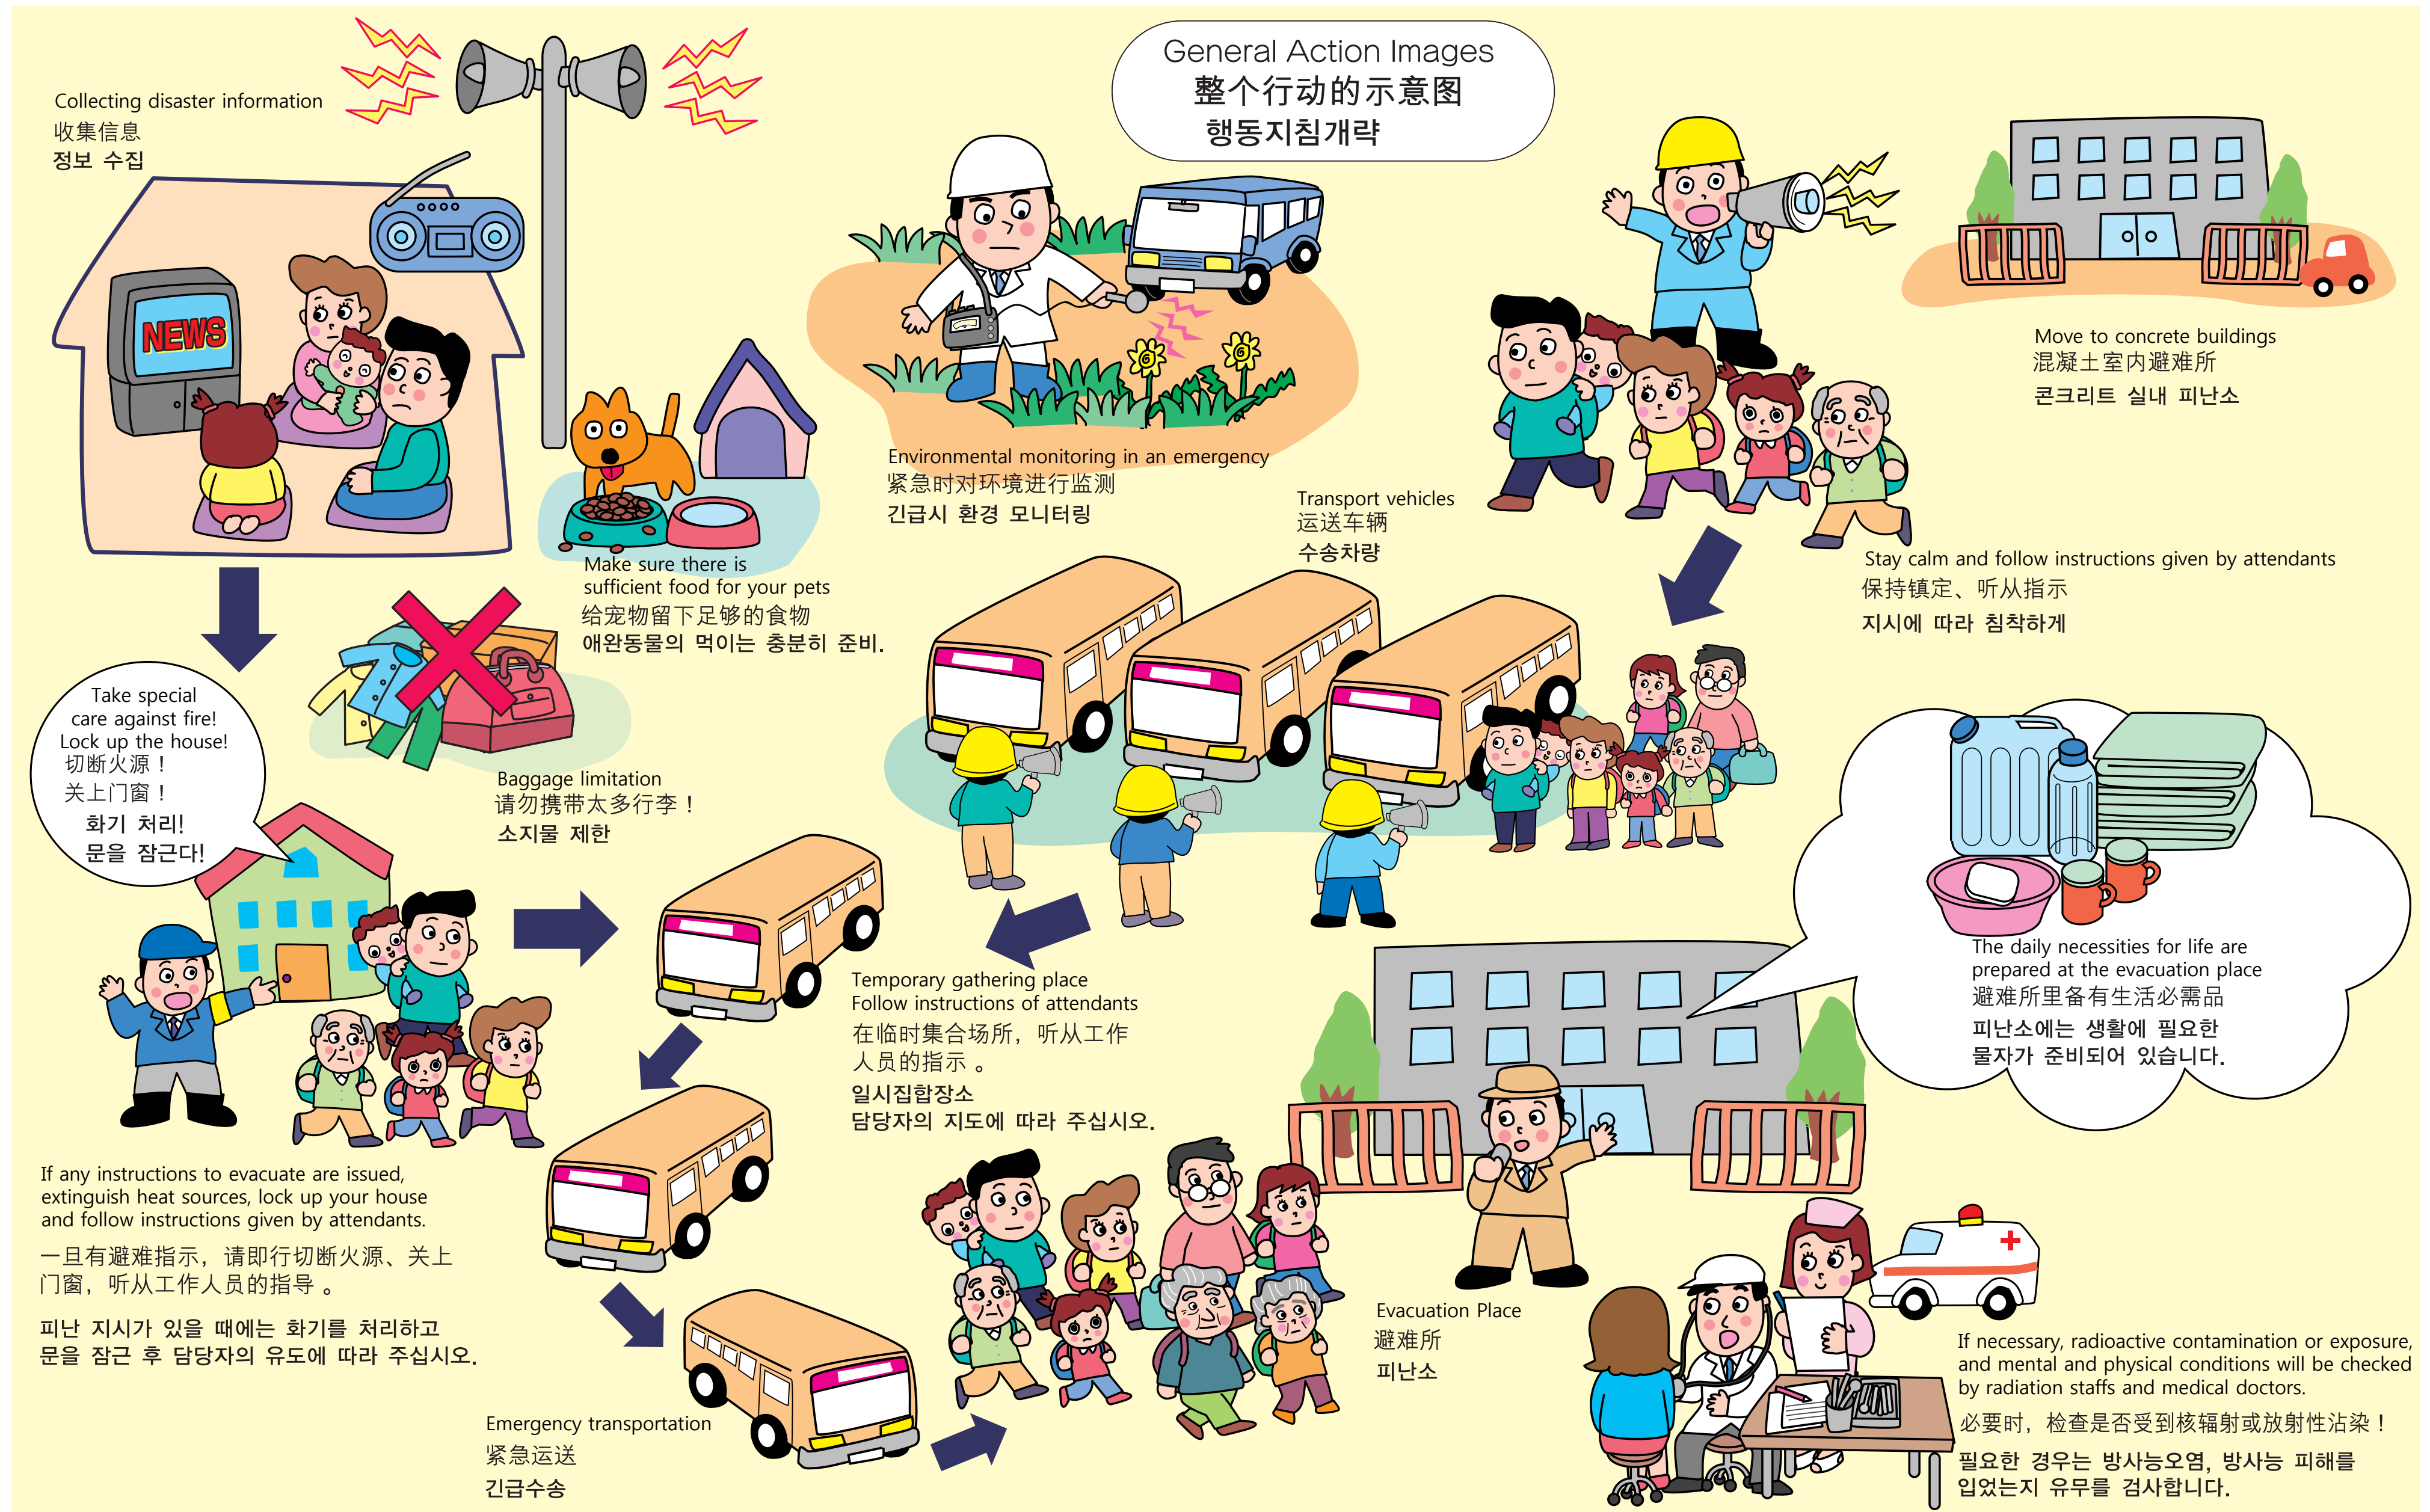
General Action Images
整个行动的示意图
행동지침개략

Collecting disaster information
收集信息
정보 수집

NEWS

Environmental monitoring in an emergency
紧急时对环境进行监测
긴급시 환경 모니터링

Move to concrete buildings
混凝土室内避难所
콘크리트 실내 피난소

Make sure there is sufficient food for your pets
给宠物留下足够的食物
애완동물의 먹이는 충분히 준비.

Transport vehicles
运送车辆
수송차량

Stay calm and follow instructions given by attendants
保持镇定、听从指示
지시에 따라 침착하게

Take special care against fire! Lock up the house!
切断火源！
关上门窗！
화기 처리!
문을 잠근다!

Baggage limitation
请勿携带太多行李！
소지물 제한

The daily necessities for life are prepared at the evacuation place
避难所里备有生活必需品
피난소에는 생활에 필요한 물자가 준비되어 있습니다.

Temporary gathering place
Follow instructions of attendants
在临时集合场所，听从工作人员的指示 。
일시집합장소
담당자의 지도에 따라 주십시오.

If any instructions to evacuate are issued, extinguish heat sources, lock up your house and follow instructions given by attendants.
一旦有避难指示，请即行切断火源、关上门窗，听从工作人员的指导 。
피난 지시가 있을 때에는 화기를 처리하고 문을 잠근 후 담당자의 유도에 따라 주십시오.

Evacuation Place
避难所
피난소

If necessary, radioactive contamination or exposure, and mental and physical conditions will be checked by radiation staffs and medical doctors.
必要时，检查是否受到核辐射或放射性沾染！
필요한 경우는 방사능오염, 방사능 피해를 입었는지 유무를 검사합니다.

Emergency transportation
紧急运送
긴급수송